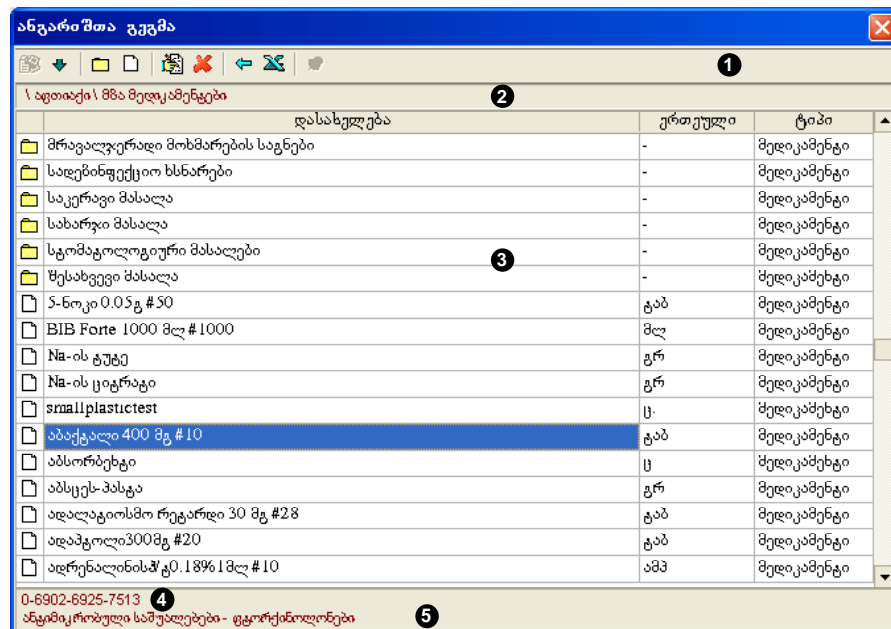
ანგარიშთა გეგმა

1

\ აფთიაქი \ 8ბა მედიკამენტები

2

| დასახელება | ერთეული | ტიპი |
|---|---|---|
| მრავალჯერადი მოხმარების საგნები | - | მედიკამენტი |
| სადეზინფექციო ხსნარები | - | მედიკამენტი |
| საკერავი მასალა | - | მედიკამენტი |
| სახარჯი მასალა | - | მედიკამენტი |
| სტომატოლოგიური მასალები | - | მედიკამენტი |
| შესახვევი მასალა | - | მედიკამენტი |
| 5-ნოკი 0.05გ #50 | ტაბ | მედიკამენტი |
| BIB Forte 1000 მლ #1000 | მლ | მედიკამენტი |
| Na-ის ტუტე | გრ | მედიკამენტი |
| Na-ის ციტრატი | გრ | მედიკამენტი |
| smallplastictest | ც. | მედიკამენტი |
| აბაქტალი 400 მგ #10 | ტაბ | მედიკამენტი |
| აბსორბენტი | ც | მედიკამენტი |
| აბსცეს-პასტა | გრ | მედიკამენტი |
| ადალატიოსმო რეტარდი 30 მგ #28 | ტაბ | მედიკამენტი |
| ადაპტოლი300მგ #20 | ტაბ | მედიკამენტი |
| ადრენალინის%0.18%1მლ #10 | ამპ | მედიკამენტი |

3

0-6902-6925-7513

4

ანტიმიკრობული საშუალებები - ფტორქინოლონები

5